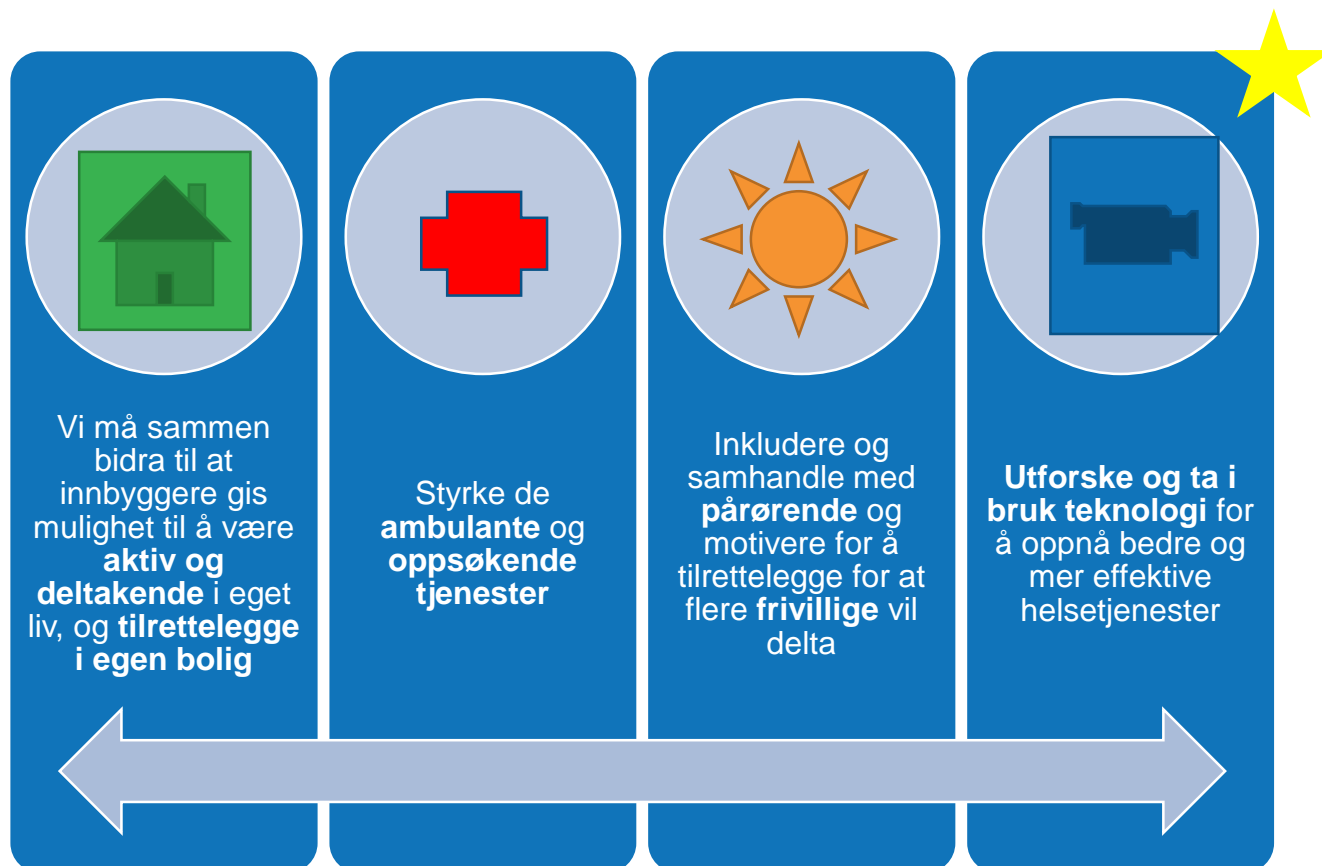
Vi må sammen bidra til at innbyggere gis mulighet til å være aktiv og deltakende i eget liv, og tilrettelegge i egen bolig

Styrke de ambulante og oppsøkende tjenester

Inkludere og samhandle med pårørende og motivere for å tilrettelegge for at flere frivillige vil delta

Utforske og ta i bruk teknologi for å oppnå bedre og mer effektive helsetjenester